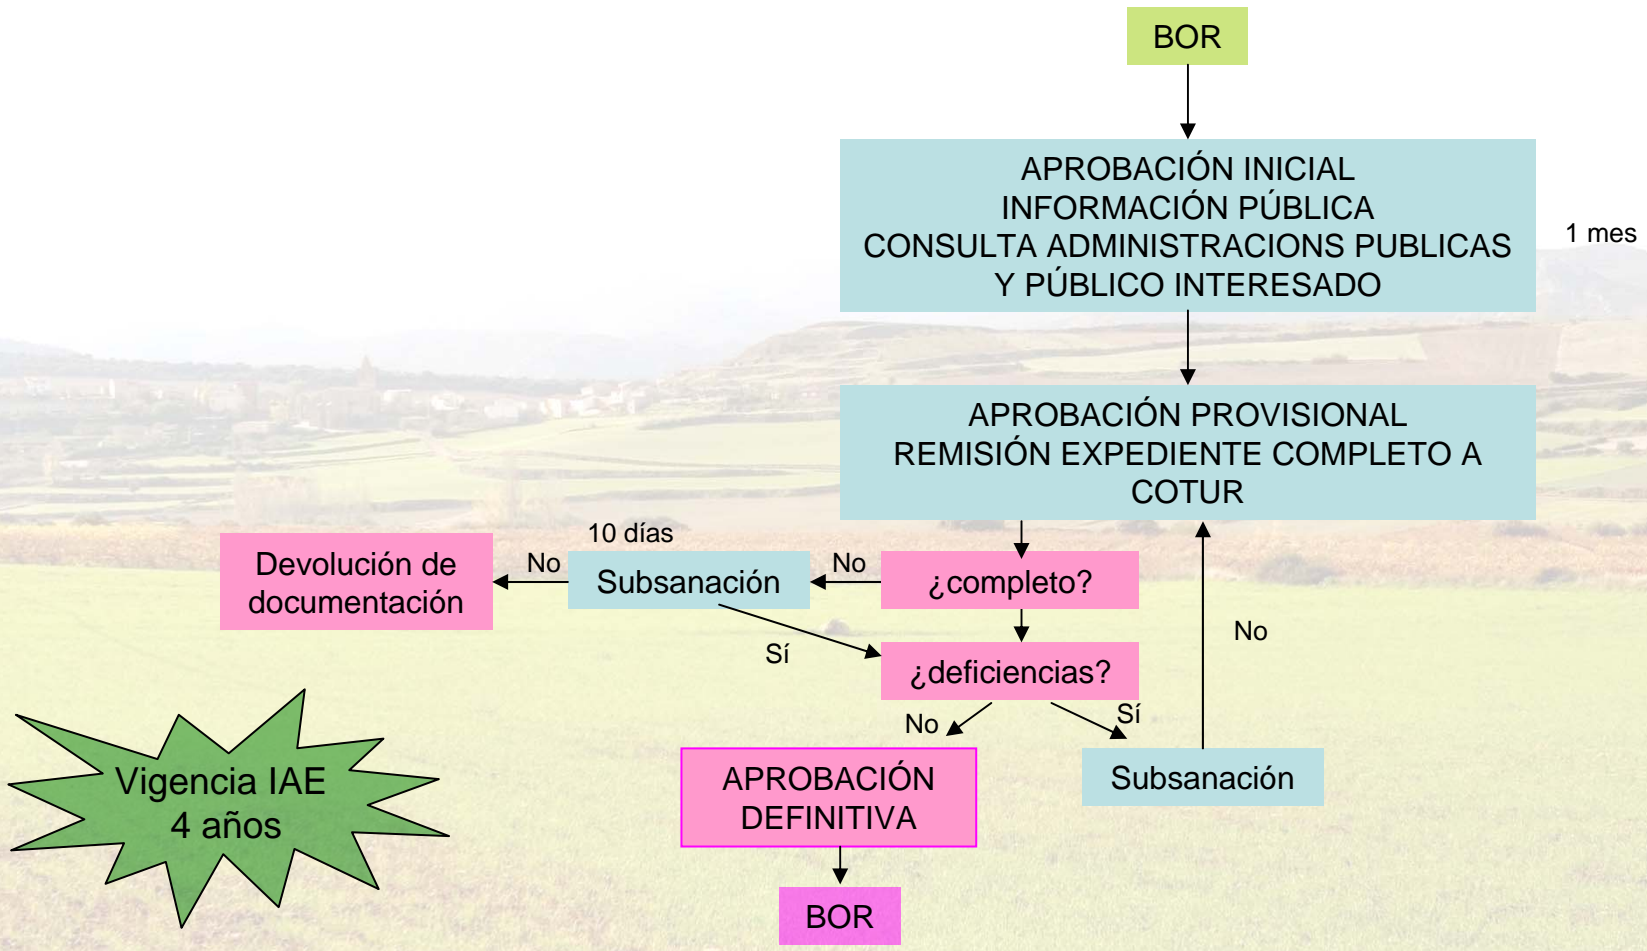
BOR

APROBACIÓN INICIAL
INFORMACIÓN PÚBLICA
CONSULTA ADMINISTRACIONS PUBLICAS
Y PÚBLICO INTERESADO

1 mes

APROBACIÓN PROVISIONAL
REMISIÓN EXPEDIENTE COMPLETO A COTUR

10 días

Devolución de documentación

No

Subsanación

No

¿completo?

Sí

¿deficiencias?

No

No

Sí

APROBACIÓN DEFINITIVA

Subsanación

BOR

Vigencia IAE
4 años